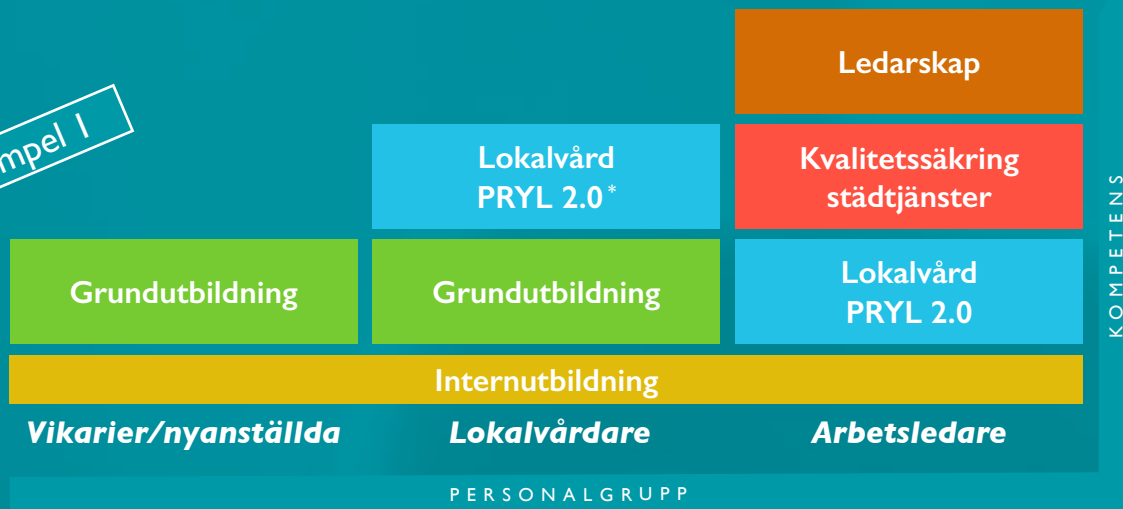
mpel 1

Ledarskap

Lokalvård PRYL 2.0*

Kvalitetssäkring städtjänster

Grundutbildning

Grundutbildning

Lokalvård PRYL 2.0

KOMPETENS

Internutbildning

Vikarier/nyanställda

Lokalvårdare

Arbetsledare

PERSONALGRUPP